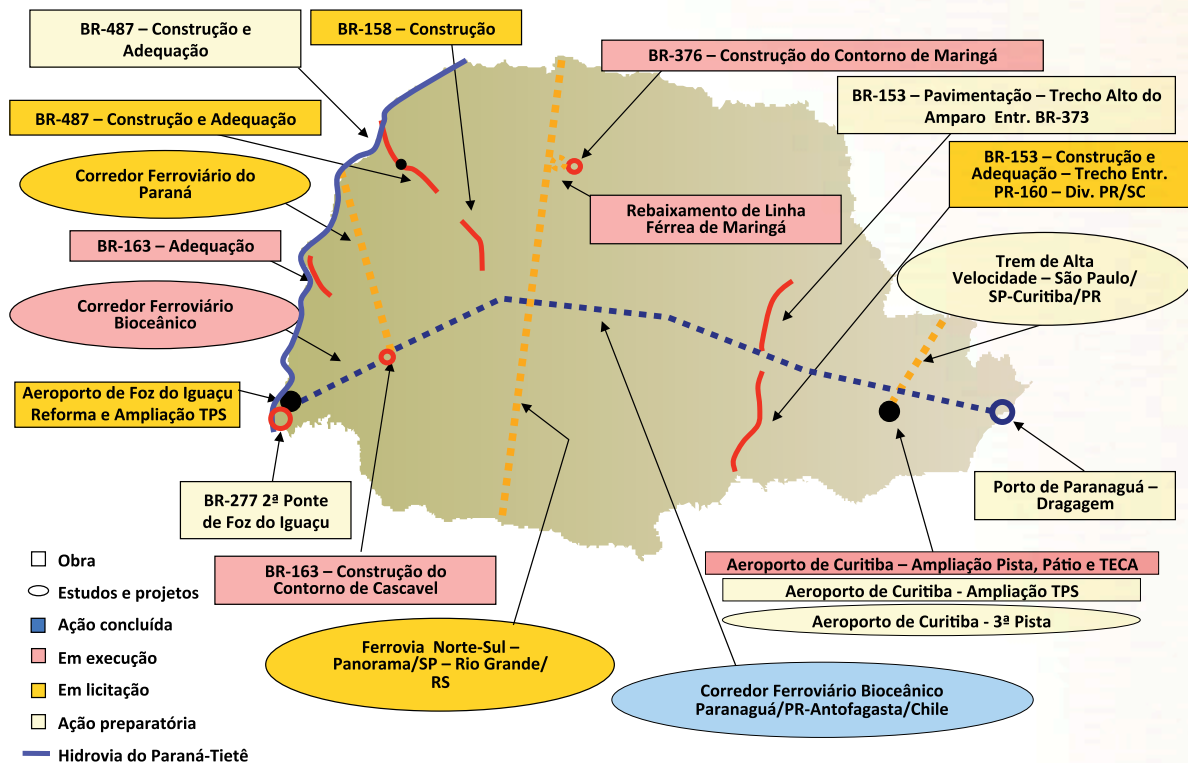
BR-487 – Construção e Adequação

BR-158 – Construção

BR-376 – Construção do Contorno de Maringá

BR-153 – Pavimentação – Trecho Alto do Amparo Entr. BR-373

BR-487 – Construção e Adequação

BR-153 – Construção e Adequação – Trecho Entr. PR-160 – Div. PR/SC

Corredor Ferroviário do Paraná

Rebaixamento de Linha Férrea de Maringá

BR-163 – Adequação

Trem de Alta Velocidade – São Paulo/ SP-Curitiba/PR

Corredor Ferroviário Bioceânico

Aeroporto de Foz do Iguaçu Reforma e Ampliação TPS

Porto de Paranaguá – Dragagem

BR-277 2ª Ponte de Foz do Iguaçu

Aeroporto de Curitiba – Ampliação Pista, Pátio e TECA

BR-163 – Construção do Contorno de Cascavel

Aeroporto de Curitiba - Ampliação TPS

Aeroporto de Curitiba - 3ª Pista

Ferrovia Norte-Sul – Panorama/SP – Rio Grande/ RS

Corredor Ferroviário Bioceânico Paranaguá/PR-Antofagasta/Chile

Obra
Estudos e projetos
Ação concluída
Em execução
Em licitação
Ação preparatória
Hidrovia do Paraná-Tietê